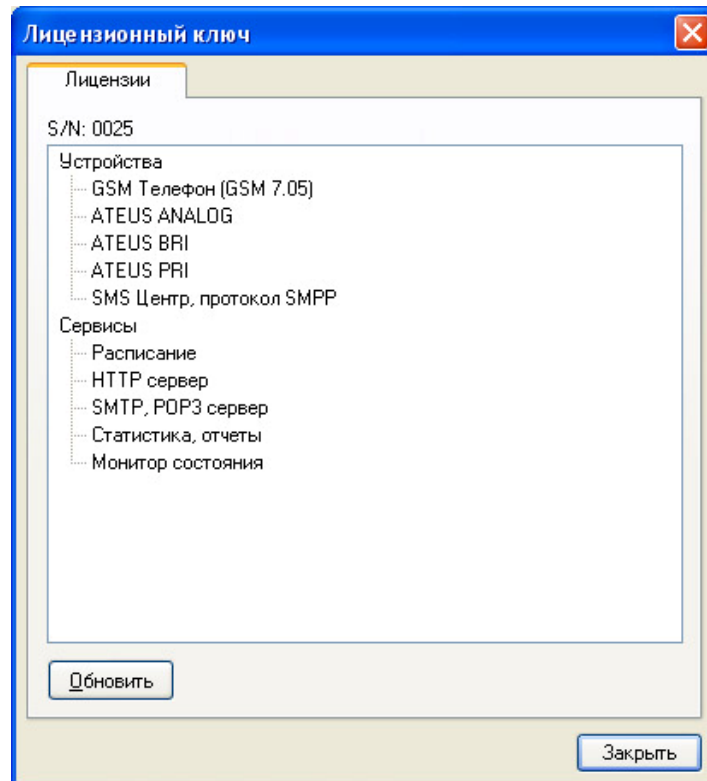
Лицензионный ключ

Лицензии

S/N: 0025

Устройства
GSM Телефон (GSM 7.05)
ATEUS ANALOG
ATEUS BRI
ATEUS PRI
SMS Центр, протокол SMPP
Сервисы
Расписание
HTTP сервер
SMTP, POP3 сервер
Статистика, отчеты
Монитор состояния

Обновить

Закрыть